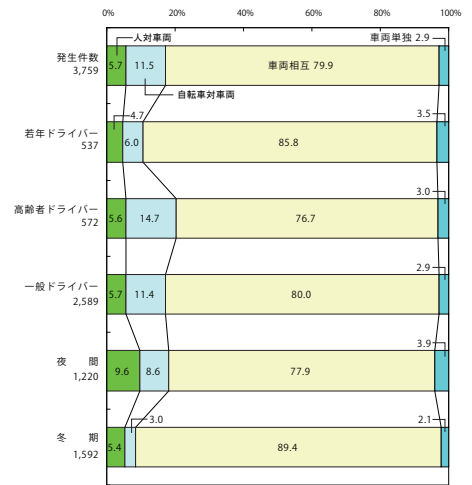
0% 20% 40% 60% 80% 100%

人対車両
車両単独 2.9

発生件数
3,759
5.7 11.5 車両相互 79.9

自転車対車両

若年ドライバー
537
4.7
6.0 85.8
3.5

高齢者ドライバー
572
5.6 14.7 76.7
3.0

一般ドライバー
2,589
5.7 11.4 80.0
2.9

夜 間
1,220
9.6 8.6 77.9
3.9

冬 期
1,592
5.4
3.0
89.4
2.1